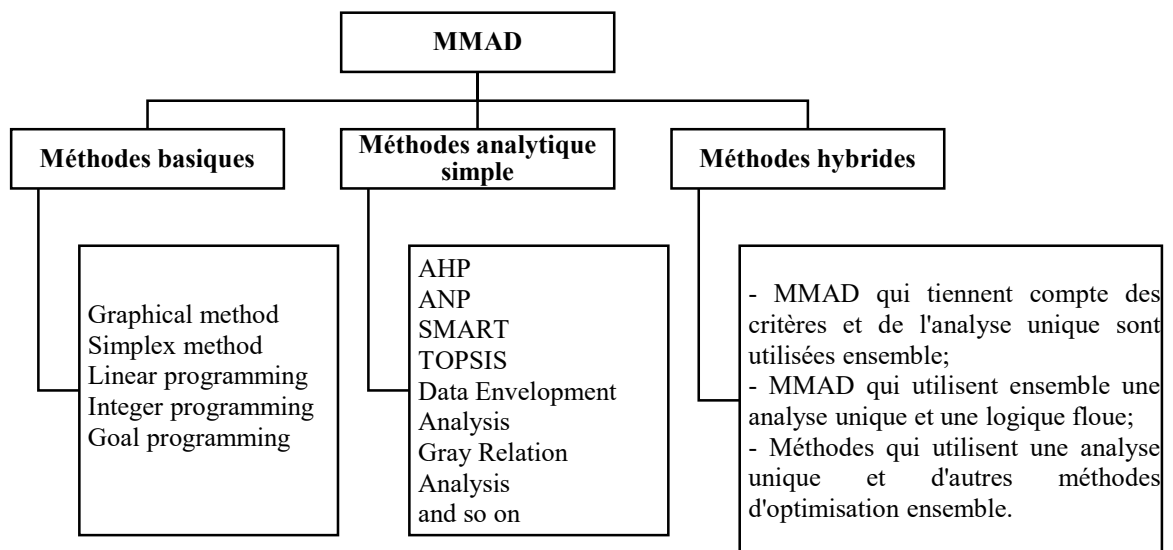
MMAD

Méthodes basiques

Méthodes analytique simple

Méthodes hybrides

Graphical method
Simplex method
Linear programming
Integer programming
Goal programming

AHP
ANP
SMART
TOPSIS
Data Envelopment Analysis
Gray Relation Analysis
and so on

- MMAD qui tiennent compte des critères et de l'analyse unique sont utilisées ensemble;
- MMAD qui utilisent ensemble une analyse unique et une logique floue;
- Méthodes qui utilisent une analyse unique et d'autres méthodes d'optimisation ensemble.